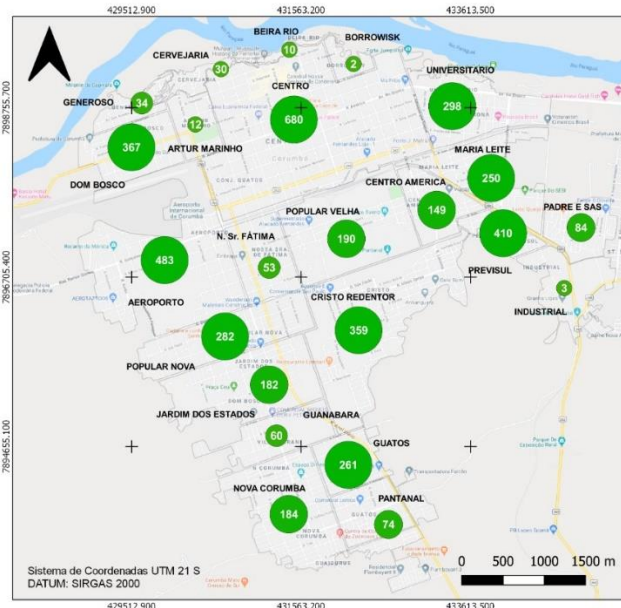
429512.900
431563.200
433613.500

7898755.700
7896705.400
7894655.100

BEIRA RIO
BORROWISK
CERVEJARIA
UNIVERSITARIO
GENEROSO
CENTRO
ARTUR MARINHO
MARIA LEITE
DOM BOSCO
CENTRO AMERICA
PADRE E SAS
POPULAR VELHA
N. Sr. FÁTIMA
PREVISUL
AEROPORTO
CRISTO REDENTOR
INDUSTRIAL
POPULAR NOVA
JARDIM DOS ESTADOS
GUANABARA
GUATOS
NOVA CORUMBA
PANTANAL

10
2
30
34
298
12
680
367
250
149
84
190
410
483
53
3
282
359
182
60
261
184
74

Sistema de Coordenadas UTM 21 S
DATUM: SIRGAS 2000

0 500 1000 1500 m

429512.900
431563.200
433613.500